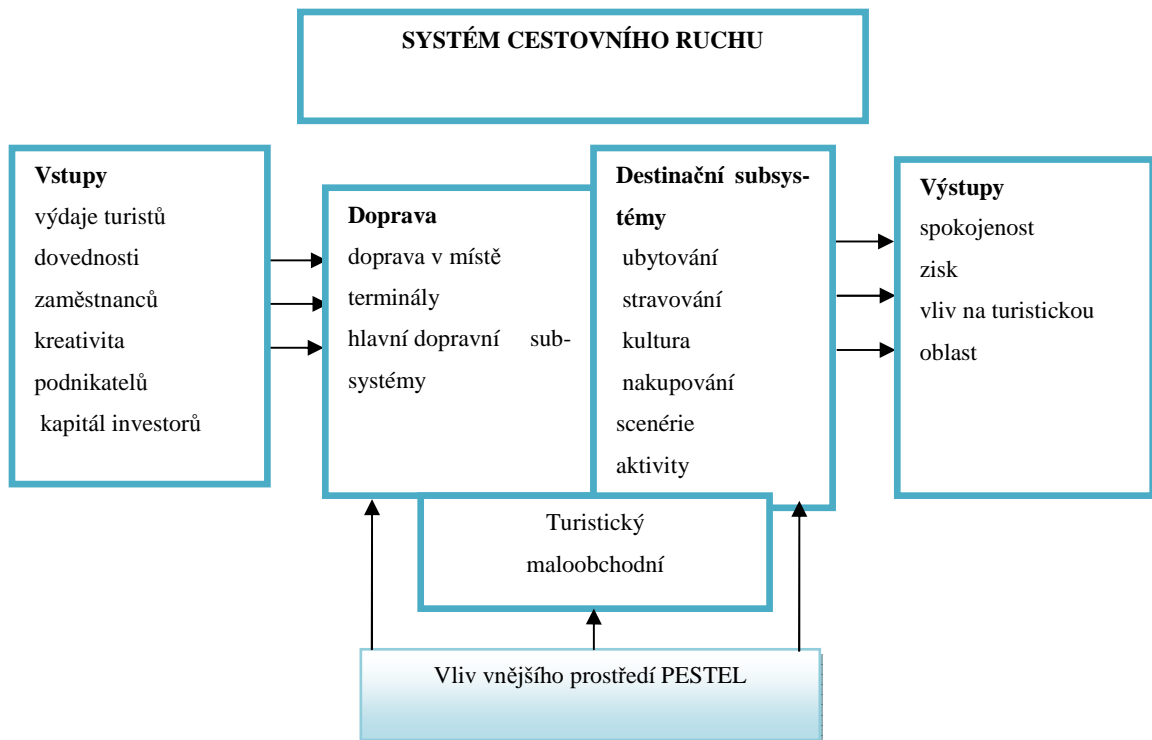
SYSTÉM CESTOVNÍHO RUCHU

Vstupy
výdaje turistů
dovednosti zaměstnanců
kreativita podnikatelů
kapitál investorů

Doprava
doprava v místě
terminály
hlavní dopravní subsystémy

Destinační subsystémy
ubytování
stravování
kultura
nakupování
scenérie
aktivity

Výstupy
spokojenost
zisk
vliv na turistickou oblast

Turistický maloobchodní

Vliv vnějšího prostředí PESTEL